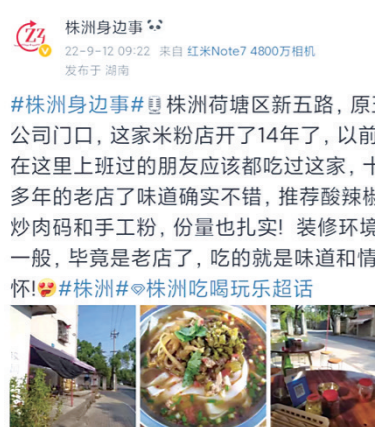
株洲身边事🐼
22-9-12 09:22 来自 红米Note7 4800万相机
发布于 湖南

#株洲身边事#📱株洲荷塘区新五路，原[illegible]公司门口，这家米粉店开了14年了，以前在这里上班过的朋友应该都吃过这家，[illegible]多年的老店了味道确实不错，推荐酸辣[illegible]炒肉码和手工粉，份量也扎实！装修环境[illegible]一般，毕竟是老店了，吃的就是味道和情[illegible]怀!😍#株洲#🔗株洲吃喝玩乐超话